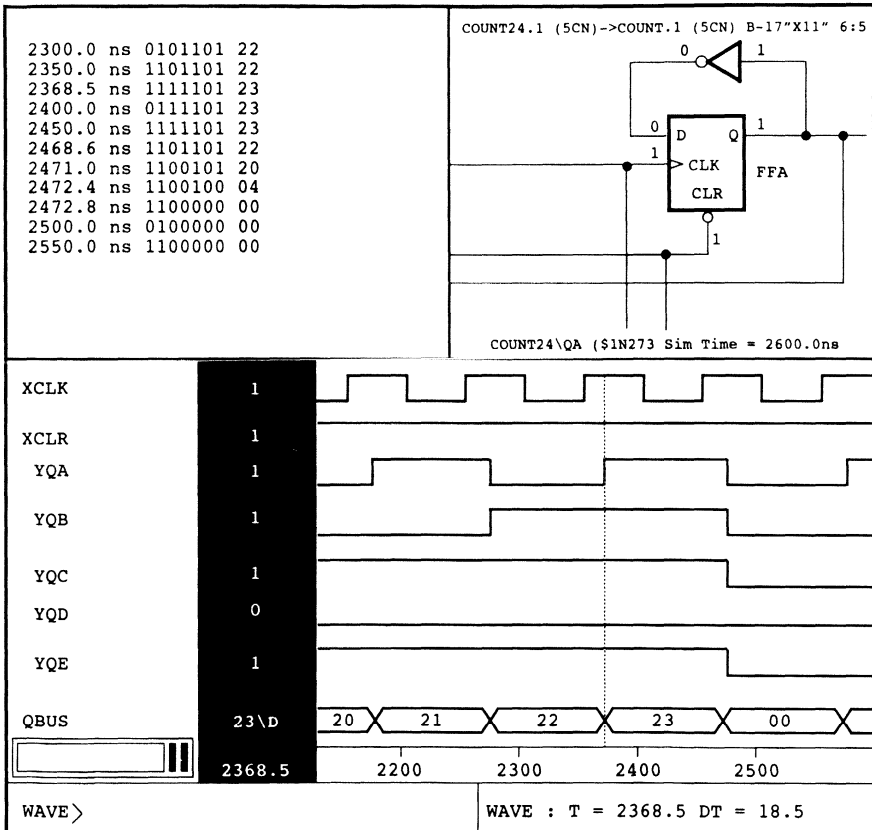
2300.0 ns 0101101 22
2350.0 ns 1101101 22
2368.5 ns 1111101 23
2400.0 ns 0111101 23
2450.0 ns 1111101 23
2468.6 ns 1101101 22
2471.0 ns 1100101 20
2472.4 ns 1100100 04
2472.8 ns 1100000 00
2500.0 ns 0100000 00
2550.0 ns 1100000 00

COUNT24.1 (5CN)->COUNT.1 (5CN) B-17"X11" 6:5

0 1
0 D Q 1
1 CLK
CLR
FFA
1

COUNT24\QA ($1N273 Sim Time = 2600.0ns

XCLK 1
XCLR 1
YQA 1
YQB 1
YQC 1
YQD 0
YQE 1
QBUS 23\D

20 21 22 23 00

2368.5 2200 2300 2400 2500

WAVE⟩

WAVE : T = 2368.5 DT = 18.5